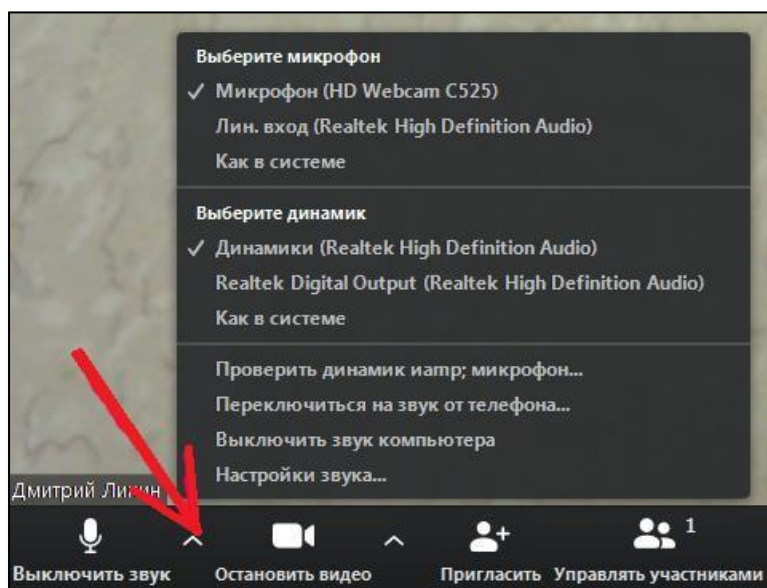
Выберите микрофон
✓ Микрофон (HD Webcam C525)
Лин. вход (Realtek High Definition Audio)
Как в системе

Выберите динамик
✓ Динамики (Realtek High Definition Audio)
Realtek Digital Output (Realtek High Definition Audio)
Как в системе

Проверить динамик иamp; микрофон...
Переключиться на звук от телефона...
Выключить звук компьютера
Настройки звука...

Дмитрий Ли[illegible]н

Выключить звук
Остановить видео
Пригласить
1
Управлять участниками